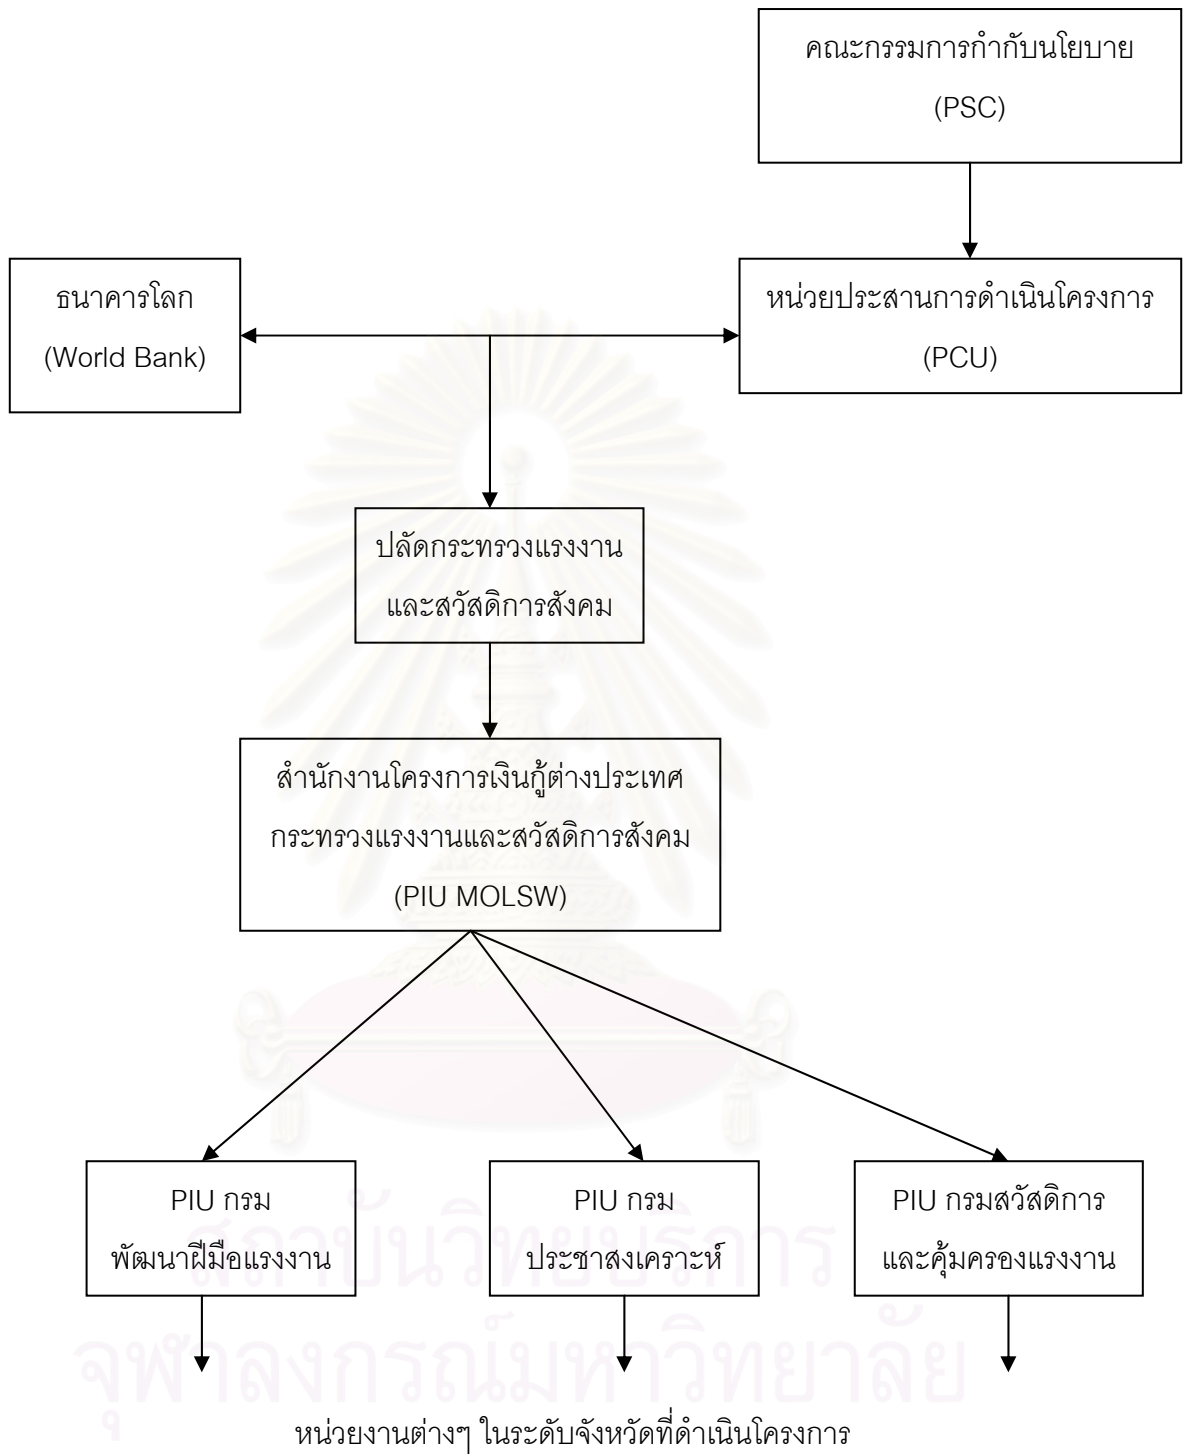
คณะกรรมการกำกับนโยบาย
(PSC)

ธนาคารโลก
(World Bank)

หน่วยประสานการดำเนินโครงการ
(PCU)

ปลัดกระทรวงแรงงาน
และสวัสดิการสังคม

สำนักงานโครงการเงินกู้ต่างประเทศ
กระทรวงแรงงานและสวัสดิการสังคม
(PIU MOLSW)

PIU กรม
พัฒนาฝีมือแรงงาน

PIU กรม
ประชาสงเคราะห์

PIU กรมสวัสดิการ
และคุ้มครองแรงงาน

หน่วยงานต่างๆ ในระดับจังหวัดที่ดำเนินโครงการ

สถาบันวิทยบริการ
จุฬาลงกรณ์มหาวิทยาลัย